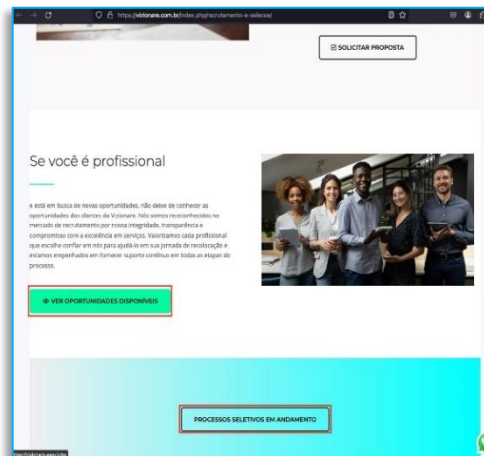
https://visionare.com.br/index.php/recrutamento-e-selecao/

SOLICITAR PROPOSTA

Se você é profissional

e está em busca de novas oportunidades, não deixe de conhecer as oportunidades dos clientes da Visionare. Nós somos reconhecidos no mercado de recrutamento por nossa integridade, transparência e compromisso com a excelência em serviços. Valorizamos cada profissional que escolhe confiar em nós para ajudá-lo em sua jornada de recolocação e estamos empenhados em fornecer suporte contínuo em todas as etapas do processo.

VER OPORTUNIDADES DISPONÍVEIS

PROCESSOS SELETIVOS EM ANDAMENTO